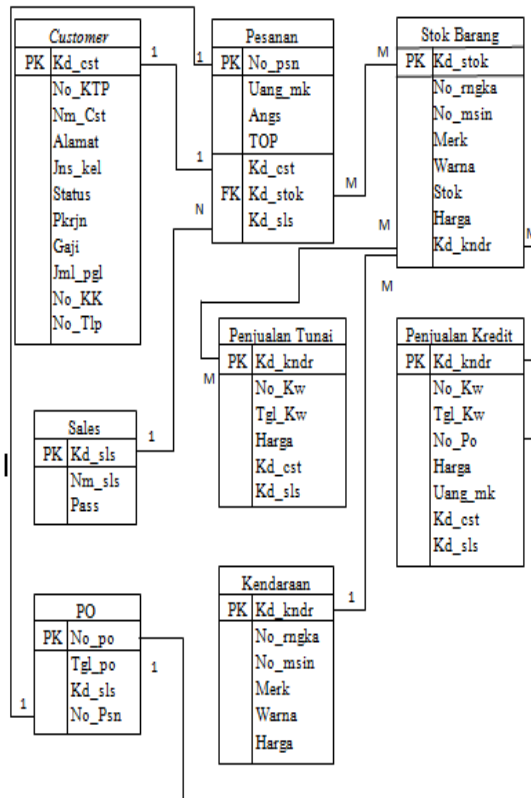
Customer
PK Kd_cst
No_KTP
Nm_Cst
Alamat
Jns_kel
Status
Pkrjn
Gaji
Jml_pgl
No_KK
No_Tlp

1

1

Pesanan
PK No_psn
Uang_mk
Angs
TOP

1

FK Kd_cst
Kd_stok
Kd_sls

N

M

M

Stok Barang
PK Kd_stok
No_rngka
No_msin
Merk
Warna
Stok
Harga
Kd_kndr

M

M

M

Penjualan Tunai
PK Kd_kndr
No_Kw
Tgl_Kw
Harga
Kd_cst
Kd_sls

Penjualan Kredit
PK Kd_kndr
No_Kw
Tgl_Kw
No_Po
Harga
Uang_mk
Kd_cst
Kd_sls

Sales
PK Kd_sls
Nm_sls
Pass

1

Kendaraan
PK Kd_kndr
No_rngka
No_msin
Merk
Warna
Harga

1

PO
PK No_po
Tgl_po
Kd_sls
No_Psn

1

1